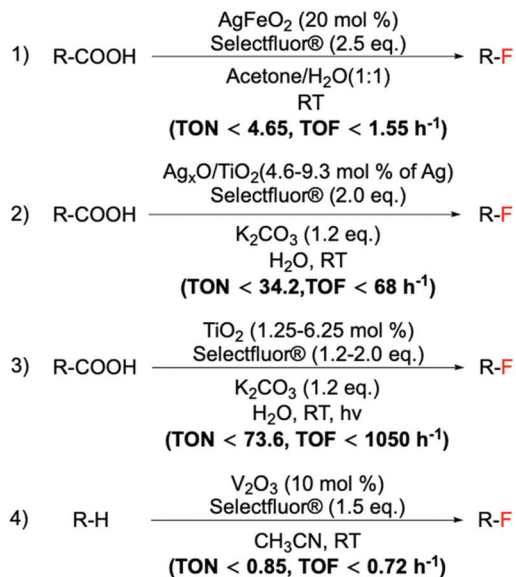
1) R-COOH $\xrightarrow[\text{Acetone/H}_2\text{O(1:1)}]{\text{AgFeO}_2\text{ (20 mol \%)}}$ R-F

Selectfluor® (2.5 eq.)

RT

**(TON < 4.65, TOF < 1.55 h$^{-1}$)**

2) R-COOH → R-F

Ag$_x$O/TiO$_2$(4.6-9.3 mol % of Ag)

Selectfluor® (2.0 eq.)

K$_2$CO$_3$ (1.2 eq.)

H$_2$O, RT

**(TON < 34.2,TOF < 68 h$^{-1}$)**

3) R-COOH → R-F

TiO$_2$ (1.25-6.25 mol %)

Selectfluor® (1.2-2.0 eq.)

K$_2$CO$_3$ (1.2 eq.)

H$_2$O, RT, hv

**(TON < 73.6, TOF < 1050 h$^{-1}$)**

4) R-H → R-F

V$_2$O$_3$ (10 mol %)

Selectfluor® (1.5 eq.)

CH$_3$CN, RT

**(TON < 0.85, TOF < 0.72 h$^{-1}$)**